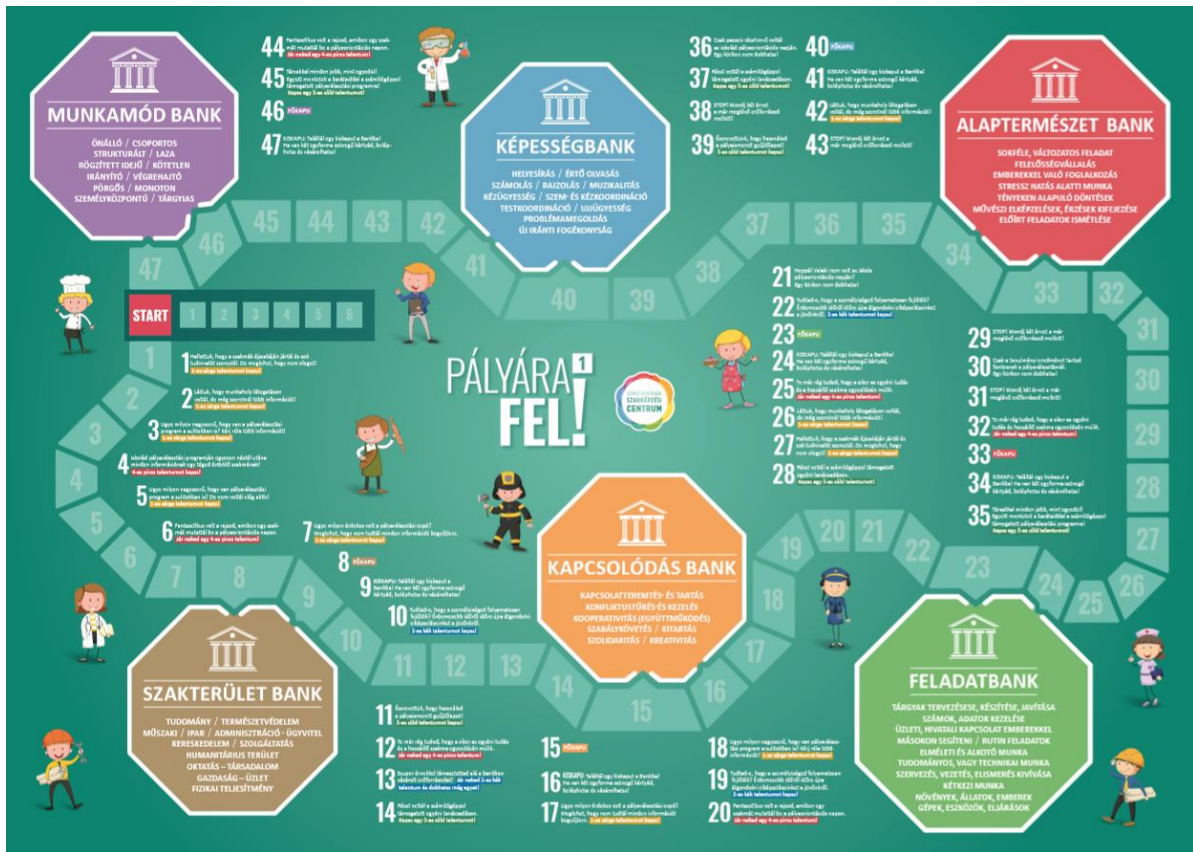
MUNKAMÓD BANK

ÖNÁLLÓ / CSOPORTOS
STRUKTURÁLT / LAZA
RÖGZÍTETT IDEJŰ / KÖTETLEN
IRÁNYÍTÓ / VÉGREHAJTÓ
PÖRGŐS / MONOTON
SZEMÉLYKÖZPONTÚ / TÁRGYIAS

44 Fantasztikus volt a rajzod, amilyen egy szakmát mutattál be a pályaorientációs napon. Jár neked egy 4-es piros talentum!

45 Tényleg minden jobb, mint egyedül! Együtt mentetek a barátoddal a számítógépes! támogatott pályaválasztási programra! Kapsz egy 5-ös zöld talentumot!

46 FŐKAPU

47 KISKAPU: Találtál egy kiskaput a Bankba! Ha van két egyforma színű kártyád, beválthatod őket!

KÉPESSÉGBANK

HELYESÍRÁS / ÉRTŐ OLVASÁS
SZÁMOLÁS / RAJZOLÁS / MUZIKALITÁS
KÉZÜGYESSÉG / SZEM- ÉS KÉZKOORDINÁCIÓ
TESTKOORDINÁCIÓ / ÚJÍTÓKÉSZSÉG
PROBLÉMAMEGOLDÁS
ÚJ IRÁNTI FOGÉKONYSÁG

36 Csak passzív résztvevő voltál az iskolai pályaorientációs napján. Egy körben nem dobhatsz!

37 Részt vettél a számítógépes! támogatott egyéni tanácsadáson. Kapsz egy 5-ös zöld talentumot!

38 STOP! Mondj két érvet a már megjelölt ... mellett!

39 Észrevetted, hogy hasznos a pályaismeret gyűjtőlapot! 1-es zöld talentumot kapsz!

40 FŐKAPU

41 KISKAPU: Találtál egy kiskaput a Bankba! Ha van két egyforma színű kártyád, beválthatod őket!

42 Látod, hogy munkahely látogatáson voltál, és még szeretnél több információt! 1-es zöld talentumot kapsz!

43 STOP! Mondj két érvet a már megjelölt ... mellett!

ALAPTERMÉSZET BANK

SOKFÉLE, VÁLTOZATOS FELADAT
FELELŐSSÉGVÁLLALÁS
EMBEREKKEL VALÓ FOGLALKOZÁS
STRESSZ HATÁS ALATTI MUNKA
TÉNYEKEN ALAPULÓ DÖNTÉSEK
MŰVÉSZI ELKÉPZELÉSEK, ÉRZÉSEK KIFEJEZÉSE
ELŐRE FELADATOK ISMÉTLÉSE

47 46 45 44 43 42 41 40 39 38 37 36 35 34 33 32 31 30 29 28 27 26 25 24 23 22 21 20 19 18 17 16 15 14 13 12 11 10 9 8 7 6 5 4 3 2 1

START 1 2 3 4 5 6

PÁLYÁRA FEL! 1

PÁLYAORIENTÁCIÓS SZAKÉRTŐI CENTRUM

1 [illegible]
2 Látod, hogy munkahely látogatáson voltál, és még szeretnél több információt! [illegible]
3 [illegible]
4 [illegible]
5 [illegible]
6 Fantasztikus volt a rajzod, amilyen egy szakmát mutattál be a pályaorientációs napon. Jár neked egy 4-es piros talentum!
7 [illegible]
8 FŐKAPU
9 KISKAPU: Találtál egy kiskaput a Bankba! Ha van két egyforma színű kártyád, beválthatod őket!
10 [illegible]

21 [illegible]
22 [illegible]
23 FŐKAPU
24 KISKAPU: Találtál egy kiskaput a Bankba! Ha van két egyforma színű kártyád, beválthatod őket!
25 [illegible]
26 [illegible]
27 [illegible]
28 Részt vettél a számítógépes! támogatott egyéni tanácsadáson. Kapsz egy 5-ös zöld talentumot!

29 STOP! Mondj két érvet a már megjelölt ... mellett!
30 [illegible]
31 STOP! Mondj két érvet a már megjelölt ... mellett!
32 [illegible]
33 FŐKAPU
34 KISKAPU: Találtál egy kiskaput a Bankba! Ha van két egyforma színű kártyád, beválthatod őket!
35 Tényleg minden jobb, mint egyedül! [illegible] Kapsz egy 5-ös zöld talentumot!

KAPCSOLÓDÁS BANK

KAPCSOLATTEREMTÉS- ÉS TARTÁS
KONFLIKTUSTŰRÉS-ÉS KEZELÉS
KOOPERATIVITÁS (EGYÜTTMŰKÖDÉS)
SZABÁLYKÖVETÉS / KITARTÁS
SZOLIDARITÁS / KREATIVITÁS

SZAKTERÜLET BANK

TUDOMÁNY / TERMÉSZETVÉDELEM
MŰSZAKI / IPAR / ADMINISZTRÁCIÓ - ÜGYVITEL
KERESKEDELEM / SZOLGÁLTATÁS
HUMANITÁRIUS TERÜLET
OKTATÁS – TÁRSADALOM
GAZDASÁG – ÜZLET
FIZIKAI TELJESÍTMÉNY

11 Észrevetted, hogy hasznos a pályaismeret gyűjtőlapot! 1-es zöld talentumot kapsz!
12 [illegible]
13 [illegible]
14 Részt vettél a számítógépes! támogatott egyéni tanácsadáson. Kapsz egy 5-ös zöld talentumot!
15 FŐKAPU
16 KISKAPU: Találtál egy kiskaput a Bankba! Ha van két egyforma színű kártyád, beválthatod őket!
17 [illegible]
18 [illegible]
19 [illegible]
20 Fantasztikus volt a rajzod, amilyen egy szakmát mutattál be a pályaorientációs napon. Jár neked egy 4-es piros talentum!

FELADATBANK

TÁRGYAK TERVEZÉSE, KÉSZÍTÉSE, JAVÍTÁSA
SZÁMOK, ADATOK KEZELÉSE
ÜZLETI, HIVATALI KAPCSOLAT EMBEREKKEL
MÁSOKON SEGÍTENI / RUTIN FELADATOK
ELMÉLETI ÉS ALKOTÓ MUNKA
TUDOMÁNYOS, VAGY TECHNIKAI MUNKA
SZERVEZÉS, VEZETÉS, ELISMERÉS KIVÍVÁSA
KÉTKEZI MUNKA
NÖVÉNYEK, ÁLLATOK, EMBEREK
GÉPEK, ESZKÖZÖK, ELJÁRÁSOK